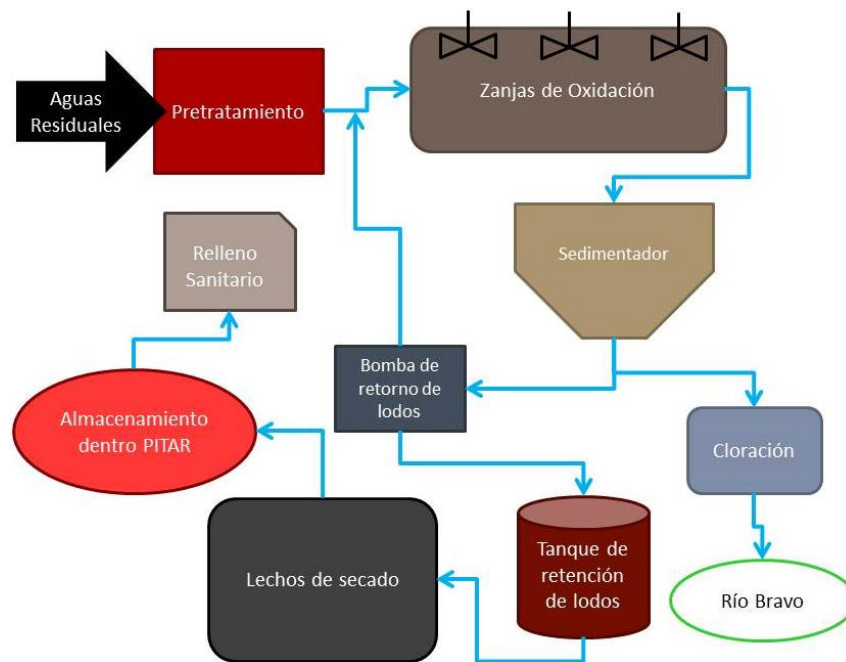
Aguas Residuales

Pretratamiento

Zanjas de Oxidación

Sedimentador

Relleno Sanitario

Bomba de retorno de lodos

Almacenamiento dentro PITAR

Cloración

Lechos de secado

Tanque de retención de lodos

Río Bravo